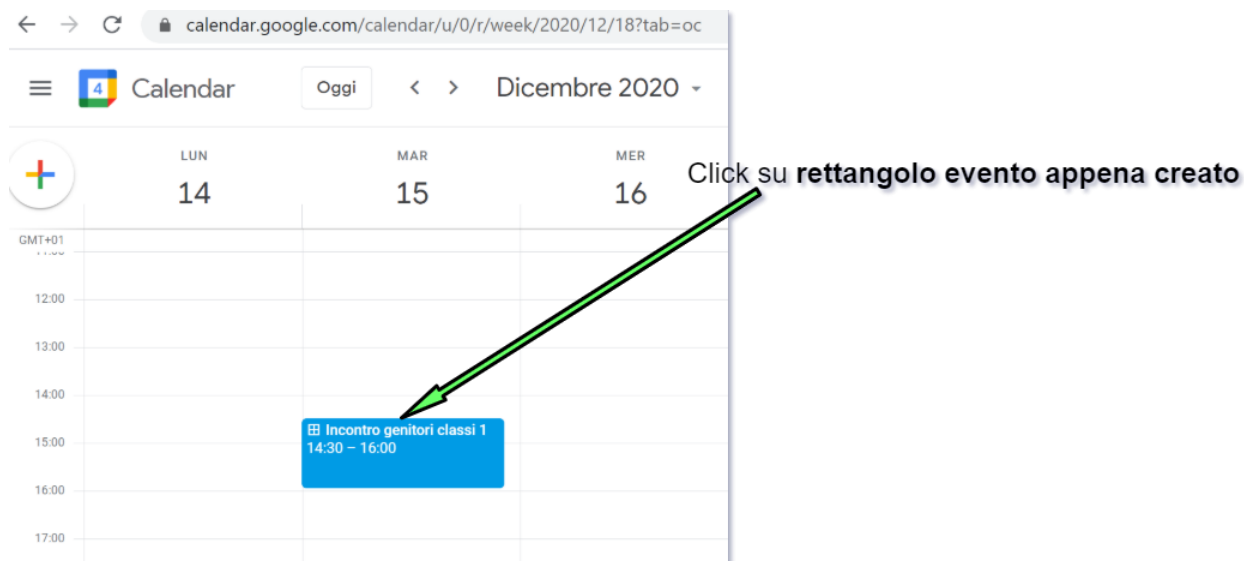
calendar.google.com/calendar/u/0/r/week/2020/12/18?tab=oc

4 Calendar

Oggi

Dicembre 2020

LUN
14

MAR
15

MER
16

Click su **rettangolo evento appena creato**

GMT+01

12:00

13:00

14:00

15:00

16:00

17:00

Incontro genitori classi 1
14:30 – 16:00